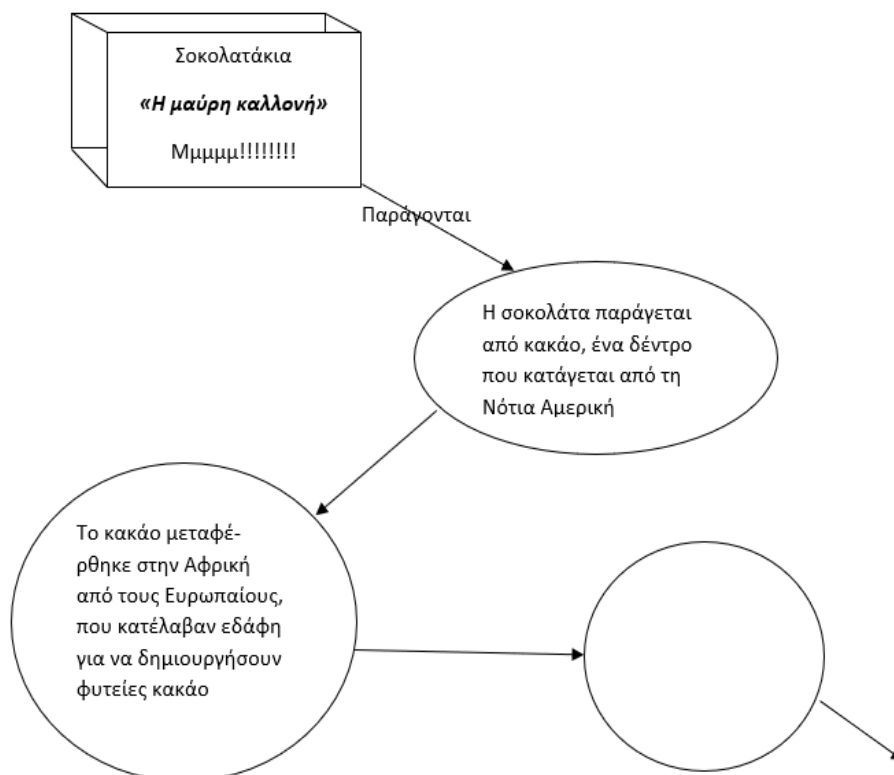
Σοκολατάκια

*«Η μαύρη καλλονή»*

Μμμμμ!!!!!!!!

Παράγονται

Η σοκολάτα παράγεται από κακάο, ένα δέντρο που κατάγεται από τη Νότια Αμερική

Το κακάο μεταφέρθηκε στην Αφρική από τους Ευρωπαίους, που κατέλαβαν εδάφη για να δημιουργήσουν φυτείες κακάο